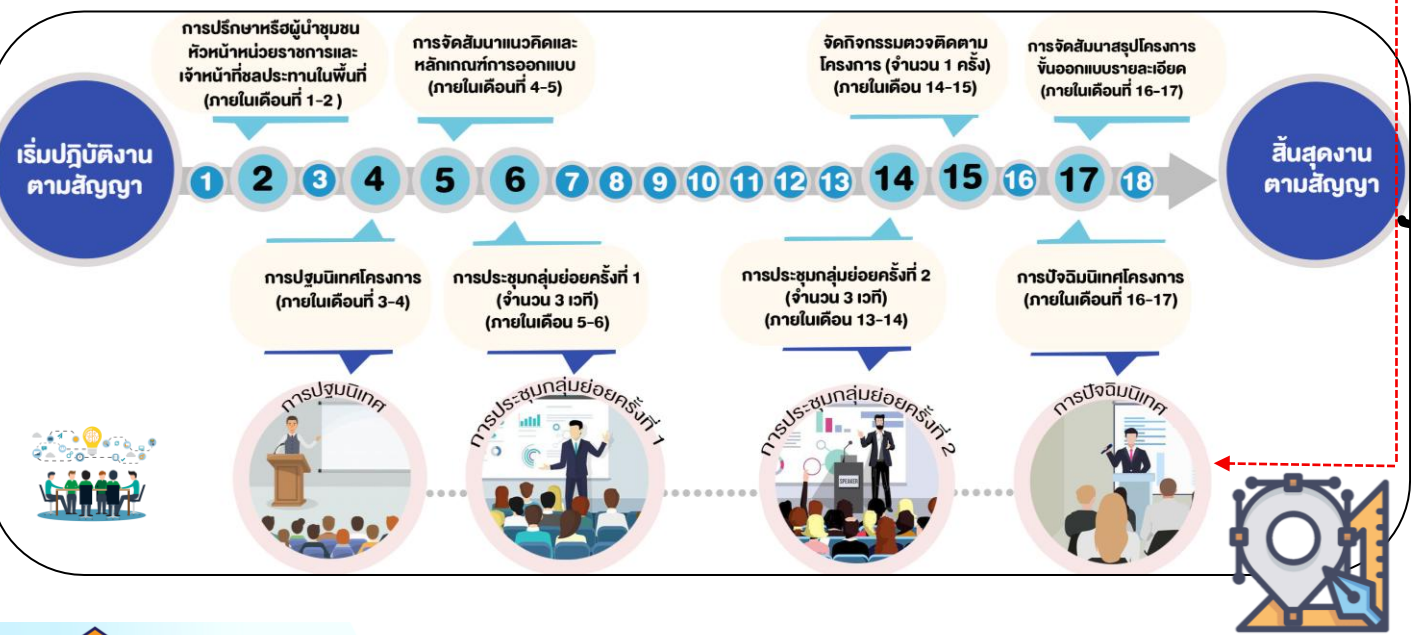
การปรึกษาหรือผู้นำชุมชน หัวหน้าหน่วยราชการและ เจ้าหน้าที่ชลประทานในพื้นที่ (ภายในเดือนที่ 1-2 )

การจัดสัมนาแนวคิดและ หลักเกณฑ์การออกแบบ (ภายในเดือนที่ 4-5)

จัดกิจกรรมตรวจติดตาม โครงการ (จำนวน 1 ครั้ง) (ภายในเดือน 14-15)

การจัดสัมนาสรุปโครงการ ขั้นออกแบบรายละเอียด (ภายในเดือนที่ 16-17)

เริ่มปฏิบัติงาน ตามสัญญา

1 2 3 4 5 6 7 8 9 10 11 12 13 14 15 16 17 18

สิ้นสุดงาน ตามสัญญา

การปฐมนิเทศโครงการ (ภายในเดือนที่ 3-4)

การประชุมกลุ่มย่อยครั้งที่ 1 (จำนวน 3 เวที) (ภายในเดือน 5-6)

การประชุมกลุ่มย่อยครั้งที่ 2 (จำนวน 3 เวที) (ภายในเดือน 13-14)

การปัจฉิมนิเทศโครงการ (ภายในเดือนที่ 16-17)

การปฐมนิเทศ

การประชุมกลุ่มย่อยครั้งที่ 1

SPEAKER

การประชุมกลุ่มย่อยครั้งที่ 2

การปัจฉิมนิเทศ